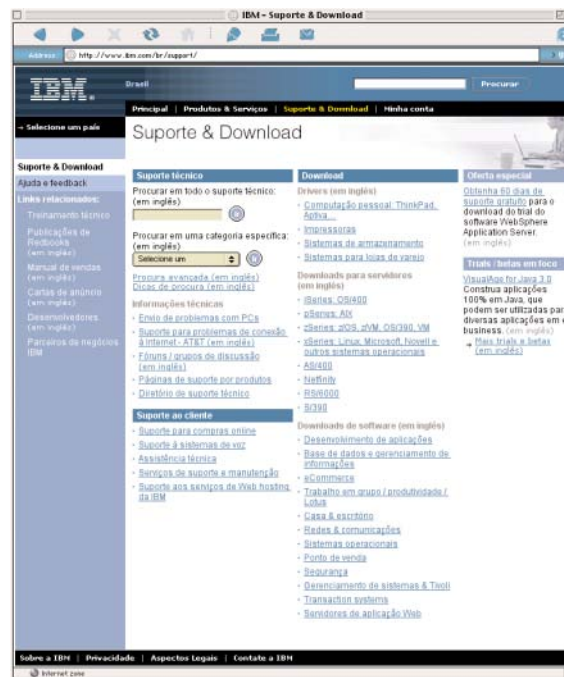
IBM - Suporte & Download

Address http://www.ibm.com/br/support/

IBM.

Brasil

Procurar

Principal | Produtos & Serviços | Suporte & Download | Minha conta

→ Selecione um país

Suporte & Download

Suporte & Download

Ajuda e feedback

Links relacionados:

Treinamento técnico

Publicações de Redbooks (em inglês)

Manual de vendas (em inglês)

Cartas de anúncio (em inglês)

Desenvolvedores (em inglês)

Parceiros de negócios IBM

Suporte técnico

Procurar em todo o suporte técnico: (em inglês)

Procurar em uma categoria específica: (em inglês)

Selecione um

Procura avançada (em inglês)
Dicas de procura (em inglês)

Informações técnicas

· Envio de problemas com PCs
· Suporte para problemas de conexão à Internet - AT&T (em inglês)
· Fóruns / grupos de discussão (em inglês)
· Páginas de suporte por produtos
· Diretório de suporte técnico

Suporte ao cliente

· Suporte para compras online
· Suporte à sistemas de voz
· Assistência técnica
· Serviços de suporte e manutenção
· Suporte aos serviços de Web hosting da IBM

Download

Drivers (em inglês)

· Computação pessoal: ThinkPad, Aptiva...
· Impressoras
· Sistemas de armazenamento
· Sistemas para lojas de varejo

Downloads para servidores (em inglês)

· iSeries: OS/400
· pSeries: AIX
· zSeries: z/OS, z/VM, OS/390, VM
· xSeries: Linux, Microsoft, Novell e outros sistemas operacionais
· AS/400
· Netfinity
· RS/6000
· S/390

Downloads de software (em inglês)

· Desenvolvimento de aplicações
· Base de dados e gerenciamento de informações
· eCommerce
· Trabalho em grupo / produtividade / Lotus
· Casa & escritório
· Redes & comunicações
· Sistemas operacionais
· Ponto de venda
· Segurança
· Gerenciamento de sistemas & Tivoli
· Transaction systems
· Servidores de aplicação Web

Oferta especial

Obtenha 60 dias de suporte gratuito para o download do trial do software WebSphere Application Server. (em inglês)

Trials / betas em foco

VisualAge for Java 3.0
Construa aplicações 100% em Java, que podem ser utilizadas par diversas aplicações em e business. (em inglês)
→ Mais trials e betas (em inglês)

Sobre a IBM | Privacidade | Aspectos Legais | Contate a IBM

Internet zone